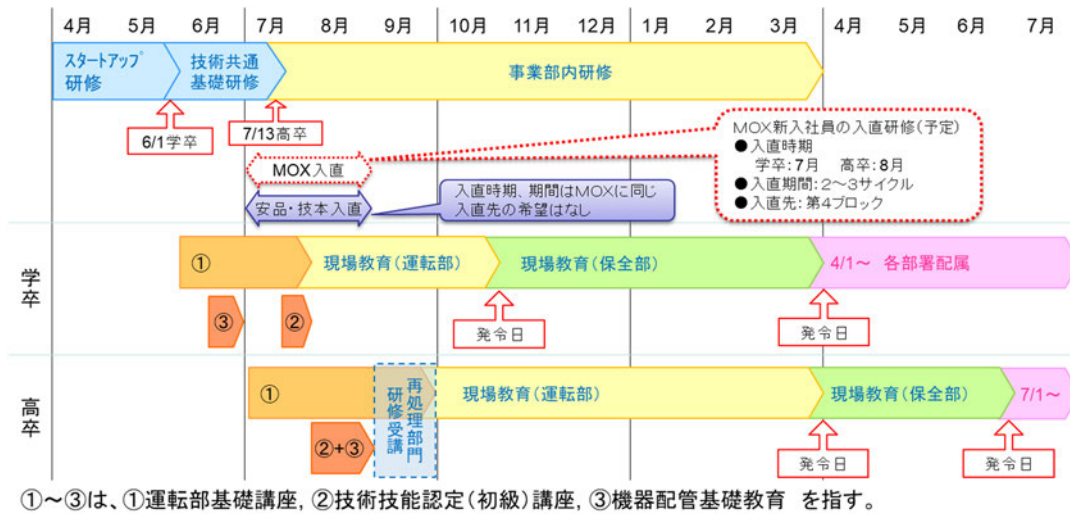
4月 5月 6月 7月 8月 9月 10月 11月 12月 1月 2月 3月 4月 5月 6月 7月

スタートアップ研修

技術共通基礎研修

事業部内研修

6/1学卒

7/13高卒

MOX新入社員の入直研修(予定)
● 入直時期
学卒:7月 高卒:8月
● 入直期間:2~3サイクル
● 入直先:第4ブロック

MOX入直

安品・技本入直

入直時期、期間はMOXに同じ
入直先の希望はなし

学卒

①

現場教育(運転部)

現場教育(保全部)

4/1~ 各部署配属

③

②

発令日

発令日

高卒

①

再処理部門研修受講

現場教育(運転部)

現場教育(保全部)

7/1~

②+③

発令日

発令日

①~③は、①運転部基礎講座, ②技術技能認定(初級)講座, ③機器配管基礎教育 を指す。